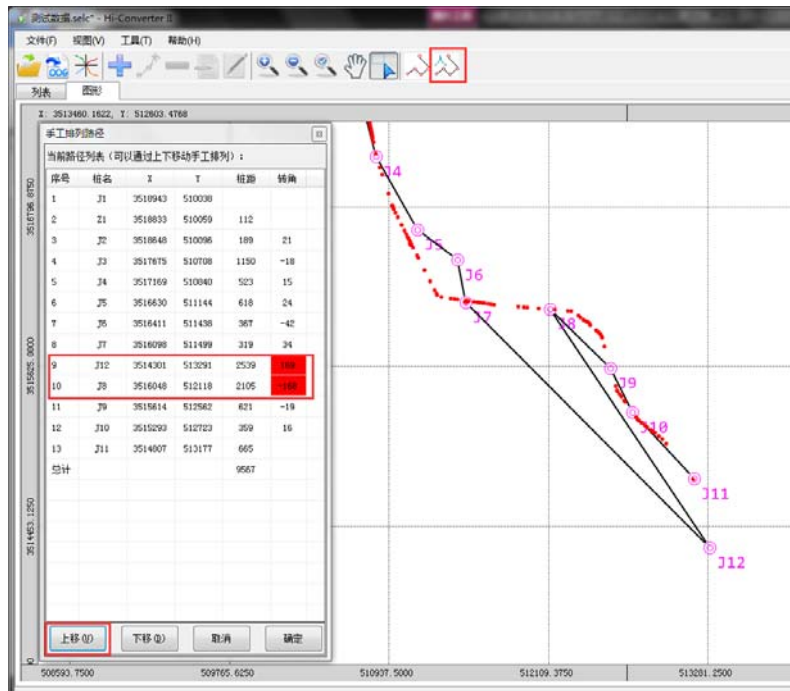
测试数据.selc* - Hi-Converter II

文件(F) 视图(V) 工具(T) 帮助(H)

列表 图形

X: 3513460.1622, Y: 512603.4768

手工排列路径

当前路径列表（可以通过上下移动手工排列）：

| 序号 | 桩名 | X | Y | 桩距 | 转角 |
|---|---|---|---|---|---|
| 1 | J1 | 3518943 | 510038 | | |
| 2 | Z1 | 3518833 | 510059 | 112 | |
| 3 | J2 | 3518648 | 510096 | 189 | 21 |
| 4 | J3 | 3517675 | 510708 | 1150 | -18 |
| 5 | J4 | 3517169 | 510840 | 523 | 15 |
| 6 | J5 | 3516630 | 511144 | 618 | 24 |
| 7 | J6 | 3516411 | 511438 | 367 | -42 |
| 8 | J7 | 3516098 | 511499 | 319 | 34 |
| 9 | J12 | 3514301 | 513291 | 2539 | 168 |
| 10 | J8 | 3516048 | 512118 | 2105 | -168 |
| 11 | J9 | 3515614 | 512562 | 621 | -19 |
| 12 | J10 | 3515293 | 512723 | 359 | 16 |
| 13 | J11 | 3514807 | 513177 | 665 | |
| 总计 | | | | 9567 | |

上移(U) 下移(D) 取消 确定

3516796.8750
3515625.0000
3514453.1250

J4 J5 J6 J7 J8 J9 J10 J11 J12

508593.7500 509765.6250 510937.5000 512109.3750 513281.2500